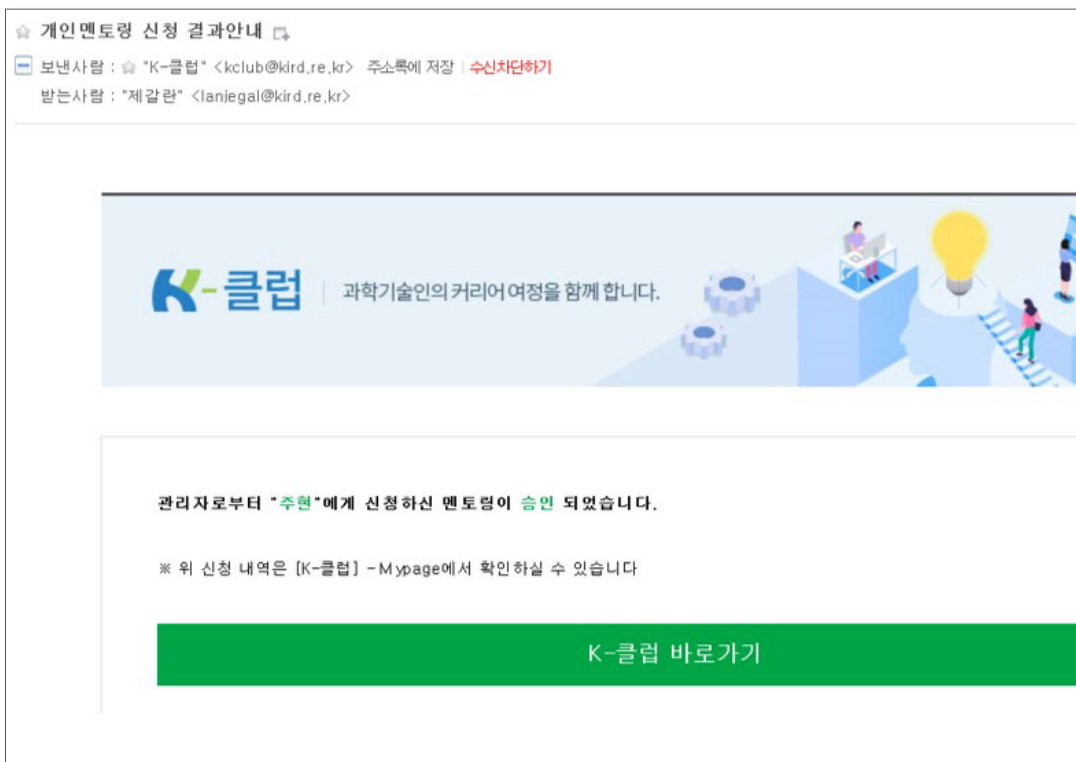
개인멘토링 신청 결과안내

보낸사람 : "K-클럽" <kclub@kird.re.kr> 주소록에 저장 | 수신차단하기
받는사람 : "제갈란" <lanjegal@kird.re.kr>

K-클럽 | 과학기술인의 커리어 여정을 함께 합니다.

관리자로부터 "주현"에게 신청하신 멘토링이 승인 되었습니다.

※ 위 신청 내역은 [K-클럽] - Mypage에서 확인하실 수 있습니다

K-클럽 바로가기